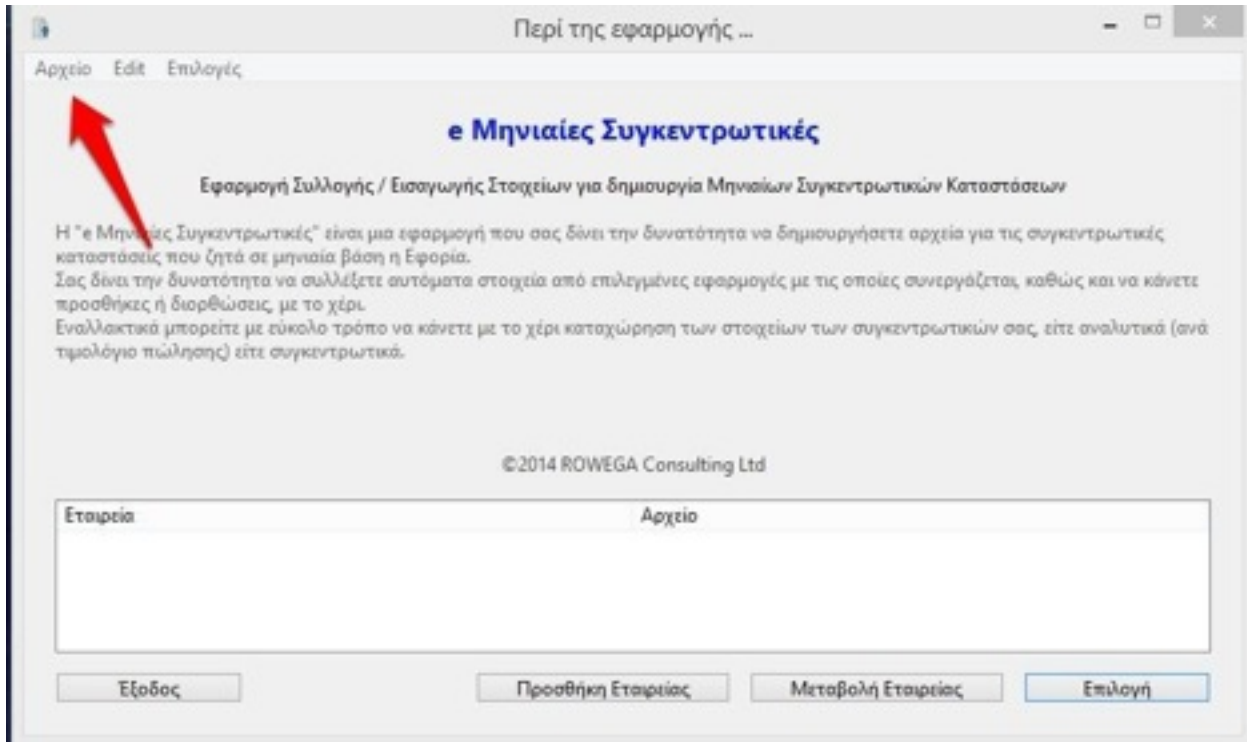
Περί της εφαρμογής ...

Αρχειο Edit Επιλογές

e Μηνιαίες Συγκεντρωτικές

Εφαρμογή Συλλογής / Εισαγωγής Στοιχείων για δημιουργία Μηνιαίων Συγκεντρωτικών Καταστάσεων

Η "e Μηνιαίες Συγκεντρωτικές" είναι μια εφαρμογή που σας δίνει την δυνατότητα να δημιουργήσετε αρχεία για τις συγκεντρωτικές καταστάσεις που ζητά σε μηνιαία βάση η Εφορία.
Σας δίνει την δυνατότητα να συλλέξετε αυτόματα στοιχεία από επιλεγμένες εφαρμογές με τις οποίες συνεργάζεται, καθώς και να κάνετε προσθήκες ή διορθώσεις, με το χέρι.
Εναλλακτικά μπορείτε με εύκολο τρόπο να κάνετε με το χέρι καταχώρηση των στοιχείων των συγκεντρωτικών σας, είτε αναλυτικά (ανά τιμολόγιο πώλησης) είτε συγκεντρωτικά.

©2014 ROWEGA Consulting Ltd

| Εταιρεία | Αρχείο |
|---|---|

Έξοδος | Προσθήκη Εταιρείας | Μεταβολή Εταιρείας | Επιλογή